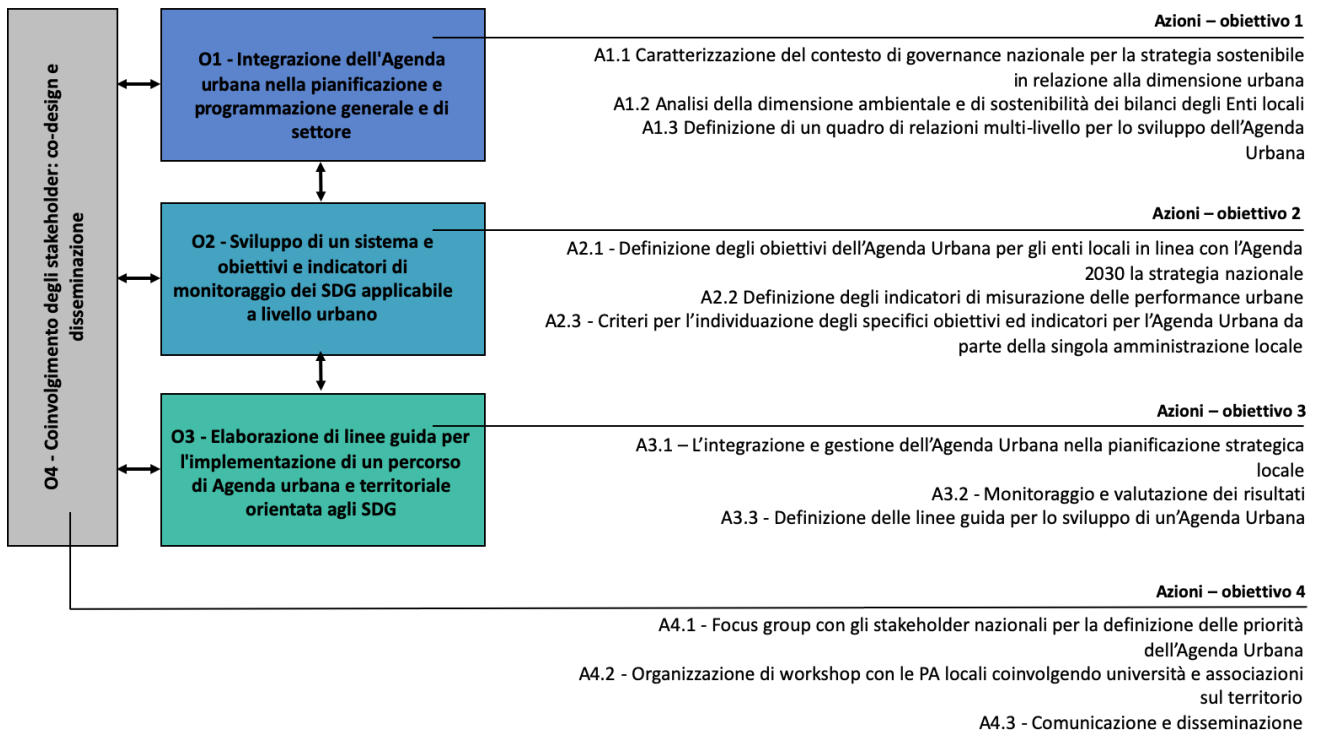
O4 - Coinvolgimento degli stakeholder: co-design e disseminazione

O1 - Integrazione dell'Agenda urbana nella pianificazione e programmazione generale e di settore

Azioni – obiettivo 1

A1.1 Caratterizzazione del contesto di governance nazionale per la strategia sostenibile in relazione alla dimensione urbana
A1.2 Analisi della dimensione ambientale e di sostenibilità dei bilanci degli Enti locali
A1.3 Definizione di un quadro di relazioni multi-livello per lo sviluppo dell'Agenda Urbana

O2 - Sviluppo di un sistema e obiettivi e indicatori di monitoraggio dei SDG applicabile a livello urbano

Azioni – obiettivo 2

A2.1 - Definizione degli obiettivi dell'Agenda Urbana per gli enti locali in linea con l'Agenda 2030 la strategia nazionale
A2.2 Definizione degli indicatori di misurazione delle performance urbane
A2.3 - Criteri per l'individuazione degli specifici obiettivi ed indicatori per l'Agenda Urbana da parte della singola amministrazione locale

O3 - Elaborazione di linee guida per l'implementazione di un percorso di Agenda urbana e territoriale orientata agli SDG

Azioni – obiettivo 3

A3.1 – L'integrazione e gestione dell'Agenda Urbana nella pianificazione strategica locale
A3.2 - Monitoraggio e valutazione dei risultati
A3.3 - Definizione delle linee guida per lo sviluppo di un'Agenda Urbana

Azioni – obiettivo 4

A4.1 - Focus group con gli stakeholder nazionali per la definizione delle priorità dell'Agenda Urbana
A4.2 - Organizzazione di workshop con le PA locali coinvolgendo università e associazioni sul territorio
A4.3 - Comunicazione e disseminazione